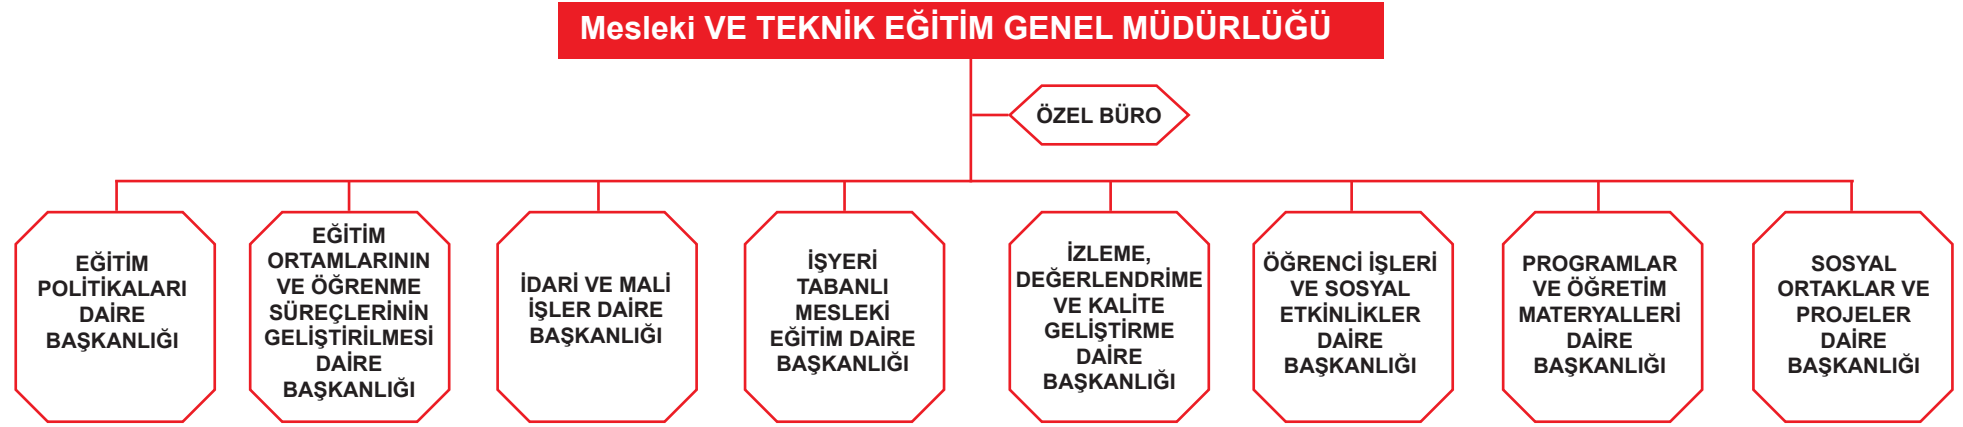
Mesleki VE TEKNİK EĞİTİM GENEL MÜDÜRLÜĞÜ

ÖZEL BÜRO

EĞİTİM POLİTİKALARI DAİRE BAŞKANLIĞI

EĞİTİM ORTAMLARININ VE ÖĞRENME SÜREÇLERİNİN GELİŞTİRİLMESİ DAİRE BAŞKANLIĞI

İDARİ VE MALİ İŞLER DAİRE BAŞKANLIĞI

İŞYERİ TABANLI MESLEKİ EĞİTİM DAİRE BAŞKANLIĞI

İZLEME, DEĞERLENDİRME VE KALİTE GELİŞTİRME DAİRE BAŞKANLIĞI

ÖĞRENCİ İŞLERİ VE SOSYAL ETKİNLİKLER DAİRE BAŞKANLIĞI

PROGRAMLAR VE ÖĞRETİM MATERYALLERİ DAİRE BAŞKANLIĞI

SOSYAL ORTAKLAR VE PROJELER DAİRE BAŞKANLIĞI